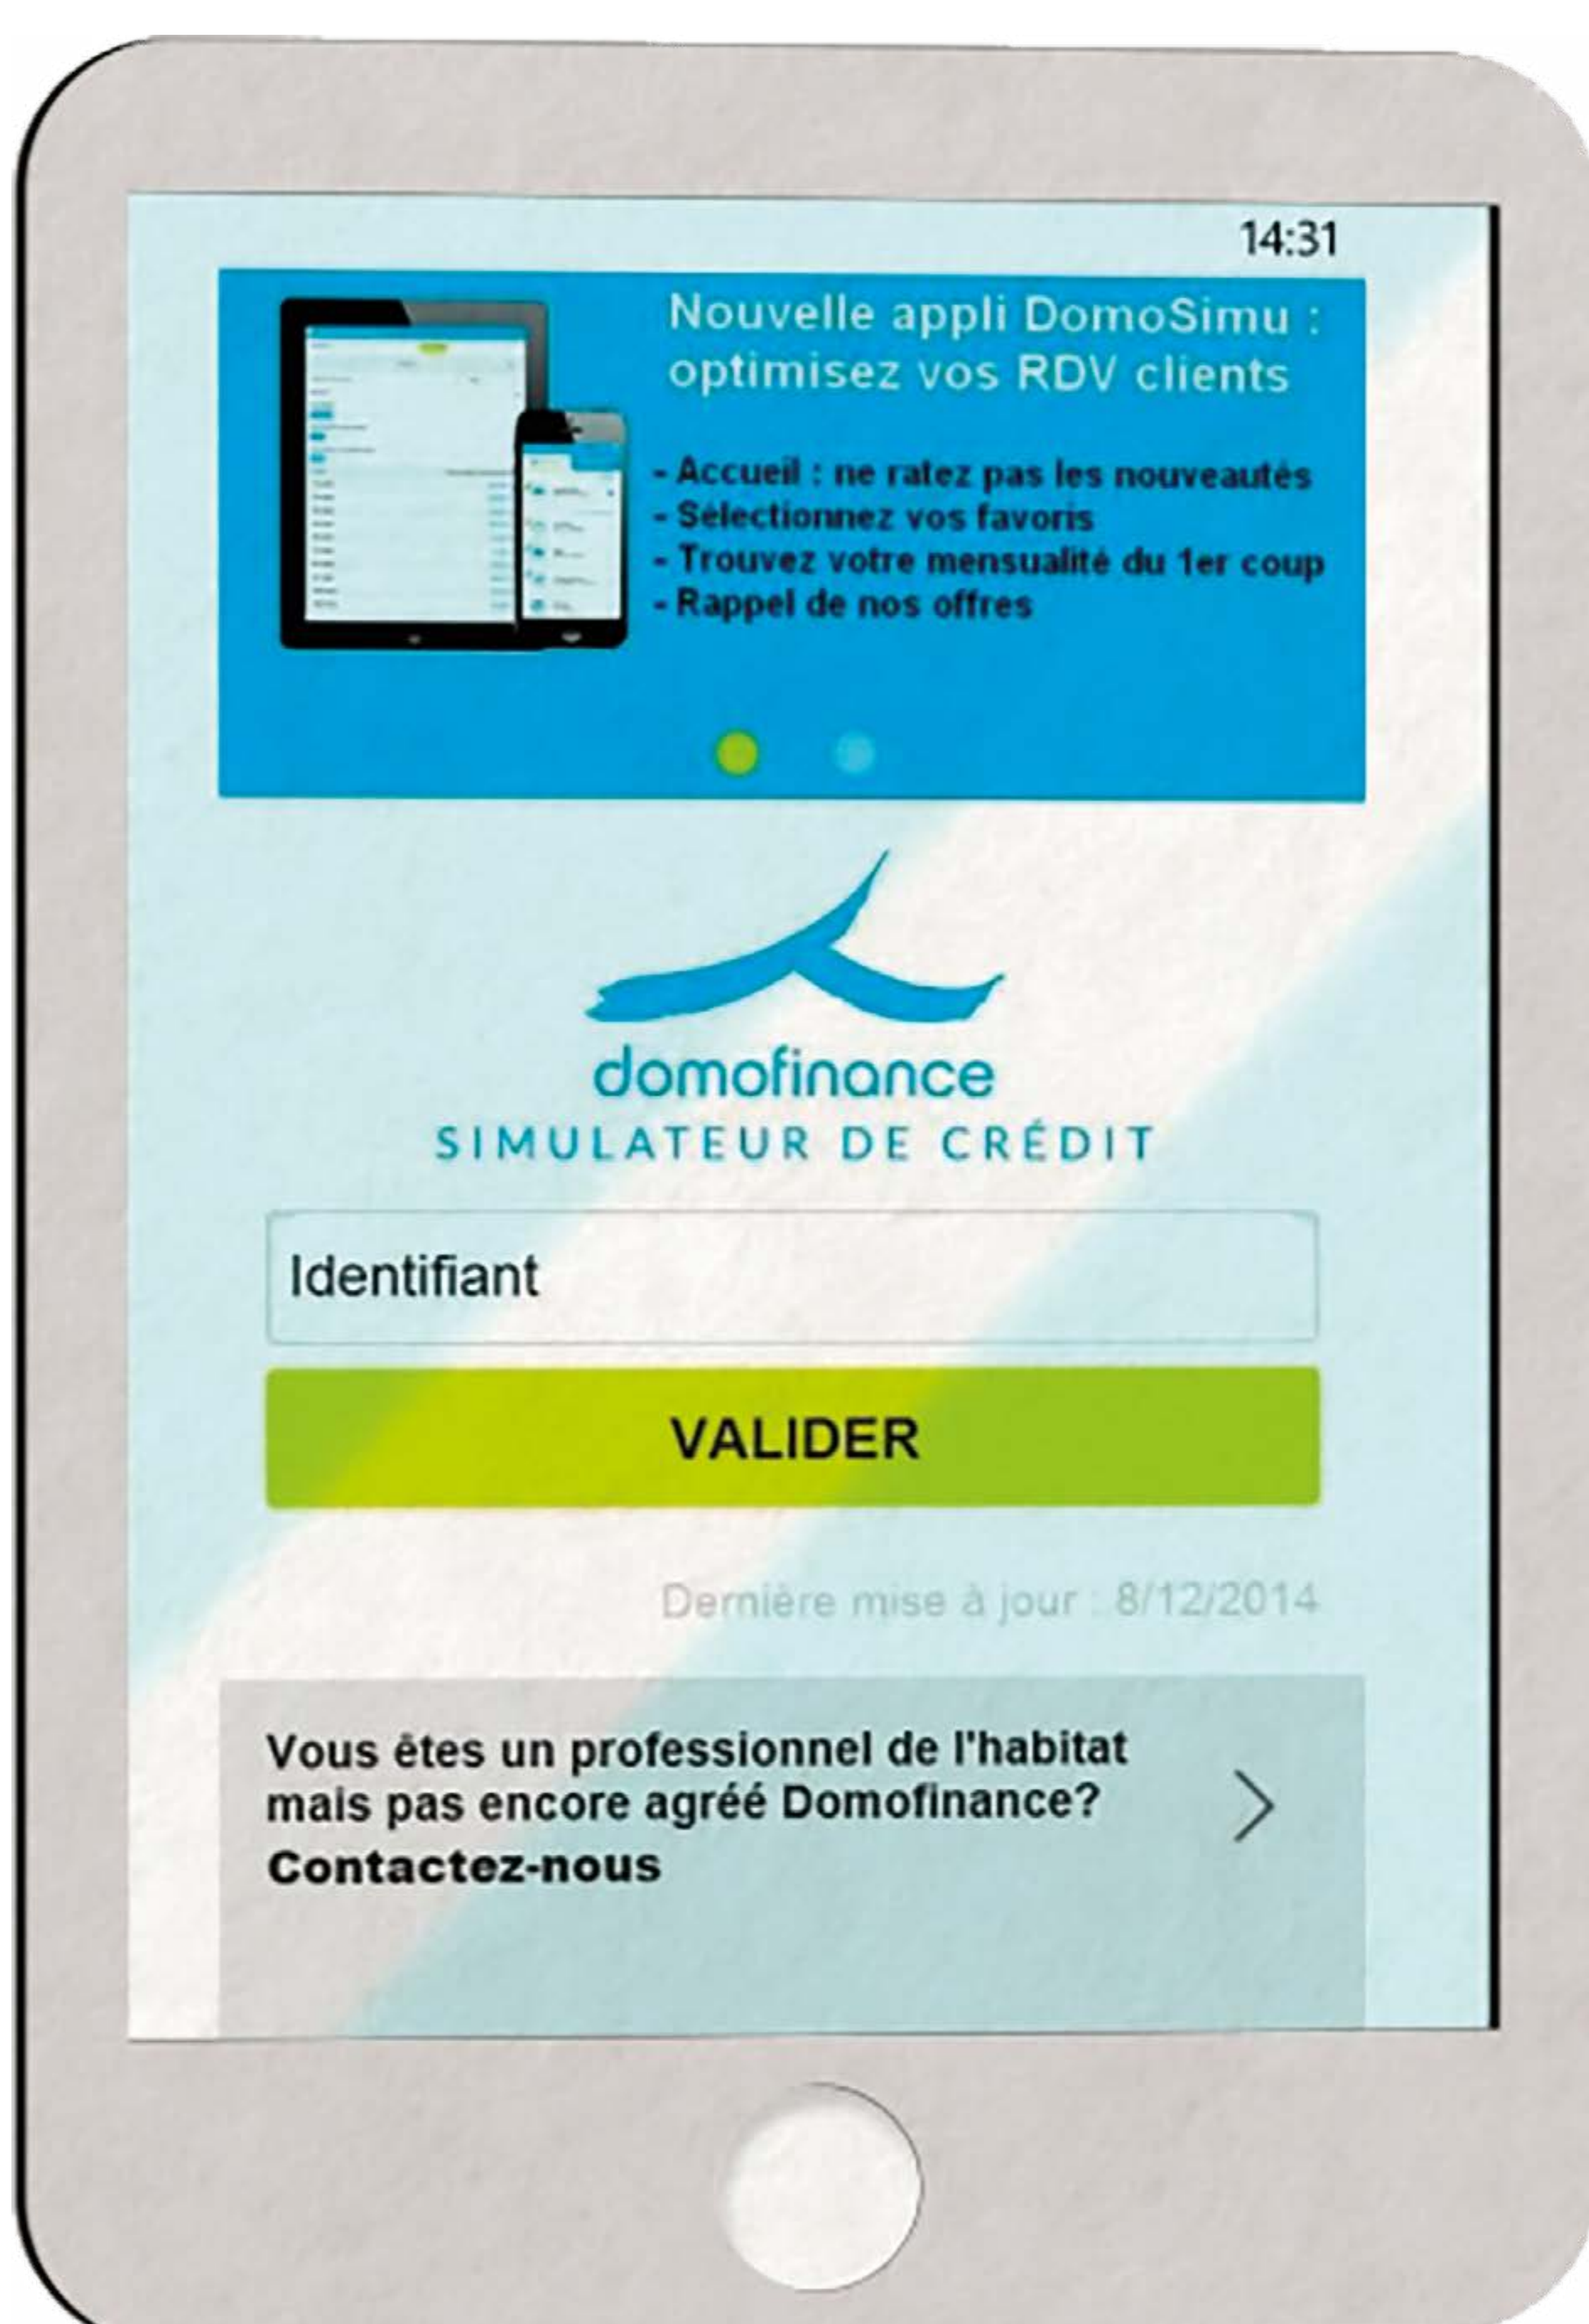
14:31

Nouvelle appli DomoSimu : optimisez vos RDV clients

- Accueil : ne ratez pas les nouveautés
- Sélectionnez vos favoris
- Trouvez votre mensualité du 1er coup
- Rappel de nos offres

domofinance
SIMULATEUR DE CRÉDIT

Identifiant

VALIDER

Dernière mise à jour : 8/12/2014

Vous êtes un professionnel de l'habitat mais pas encore agréé Domofinance?
Contactez-nous